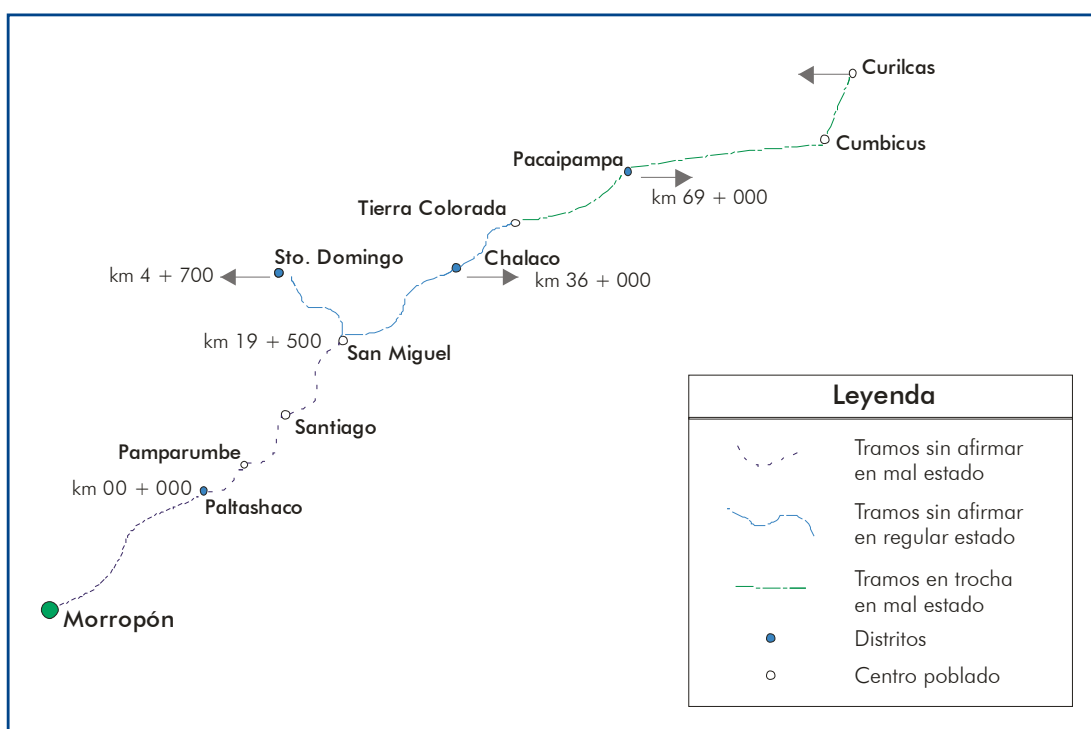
Curilcas

Cumbicus

Pacaipampa

km 69 + 000

Tierra Colorada

Sto. Domingo

Chalaco

km 4 + 700

km 36 + 000

km 19 + 500

San Miguel

Santiago

Pamparumbe

km 00 + 000

Paltashaco

Morropón

Leyenda

Tramos sin afirmar en mal estado

Tramos sin afirmar en regular estado

Tramos en trocha en mal estado

Distritos

Centro poblado